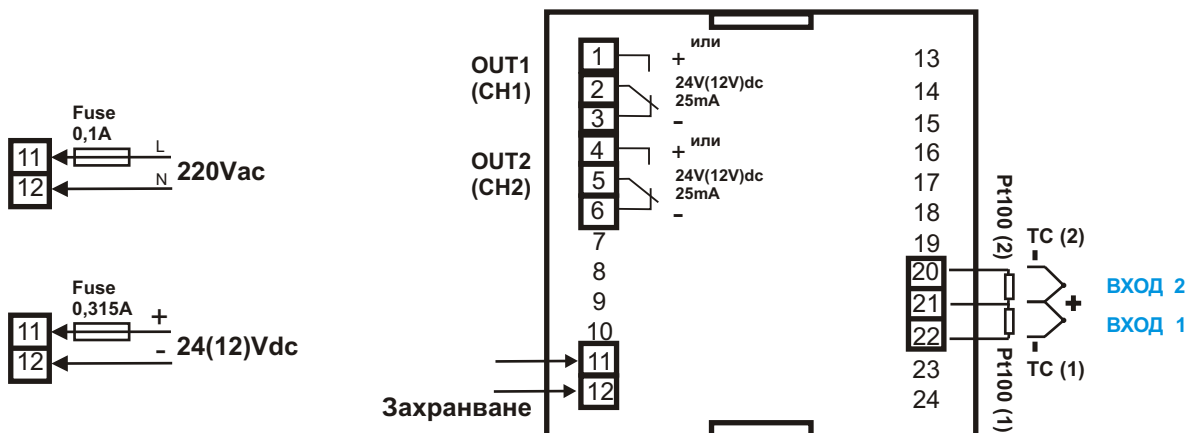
Fuse
0,1A
L
11
N
12
220Vac

Fuse
0,315A
+
11
-
12
24(12)Vdc

OUT1
(CH1)
1
2
3
+ или
24V(12V)dc
25mA
-

OUT2
(CH2)
4
5
6
+ или
24V(12V)dc
25mA
-

7
8
9
10
11
12
Захранване

13
14
15
16
17
18
19
20
21
22
23
24

Pt100 (2)
Pt100 (1)
TC (2)
-
+
-
TC (1)
ВХОД 2
ВХОД 1